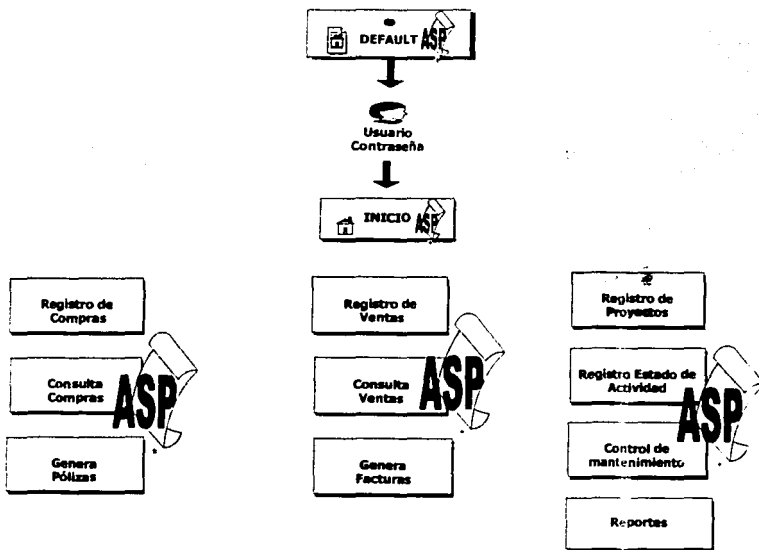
DEFAULT ASP

Usuario
Contraseña

INICIO ASP

Registro de Compras

Consulta Compras

ASP

Genera Pólizas

Registro de Ventas

Consulta Ventas

ASP

Genera Facturas

Registro de Proyectos

Registro Estado de Actividad

ASP

Control de mantenimiento

Reportes